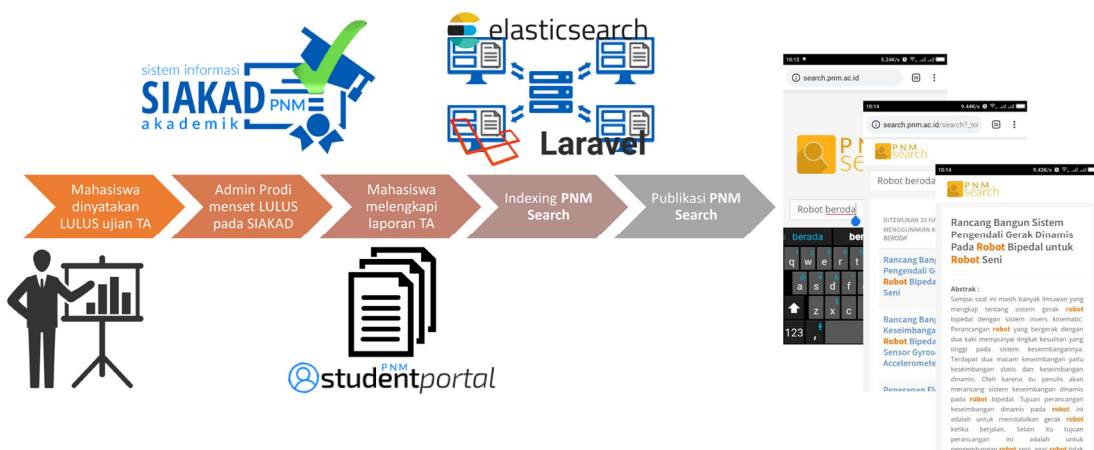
sistem informasi
SIAKAD PNM
akademik

elasticsearch

Laravel

Mahasiswa dinyatakan LULUS ujian TA

Admin Prodi menset LULUS pada SIAKAD

Mahasiswa melengkapi laporan TA

Indexing PNM Search

Publikasi PNM Search

PNM
studentportal

10:12
search.pnm.ac.id
PNM
search
Robot beroda
beroda
q w e r
a s d
z x c
123

10:14
search.pnm.ac.id/search?_to
PNM
search
Robot beroda
DITEMUKAN 35 HA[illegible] MENGGUNAKAN K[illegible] BERODA'
Rancang Bangu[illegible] Pengendali G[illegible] Robot Bipeda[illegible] Seni
Rancang Bangu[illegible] Keseimbanga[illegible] Robot Bipeda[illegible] Sensor Gyros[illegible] Acceleromete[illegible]
Penerapan El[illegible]

10:14
PNM
search
Rancang Bangun Sistem Pengendali Gerak Dinamis Pada Robot Bipedal untuk Robot Seni

Abstrak :
Sampai saat ini masih banyak ilmuwan yang mengkaji tentang sistem gerak robot bipedal dengan sistem invers kinematic. Perancangan robot yang bergerak dengan dua kaki mempunyai tingkat kesulitan yang tinggi pada sistem keseimbangannya. Terdapat dua macam keseimbangan yaitu keseimbangan statis dan keseimbangan dinamis. Oleh karena itu penulis akan merancang sistem keseimbangan dinamis pada robot bipedal. Tujuan perancangan keseimbangan dinamis pada robot ini adalah untuk menstabilkan gerak robot ketika berjalan. Selain itu tujuan perancangan ini adalah untuk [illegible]